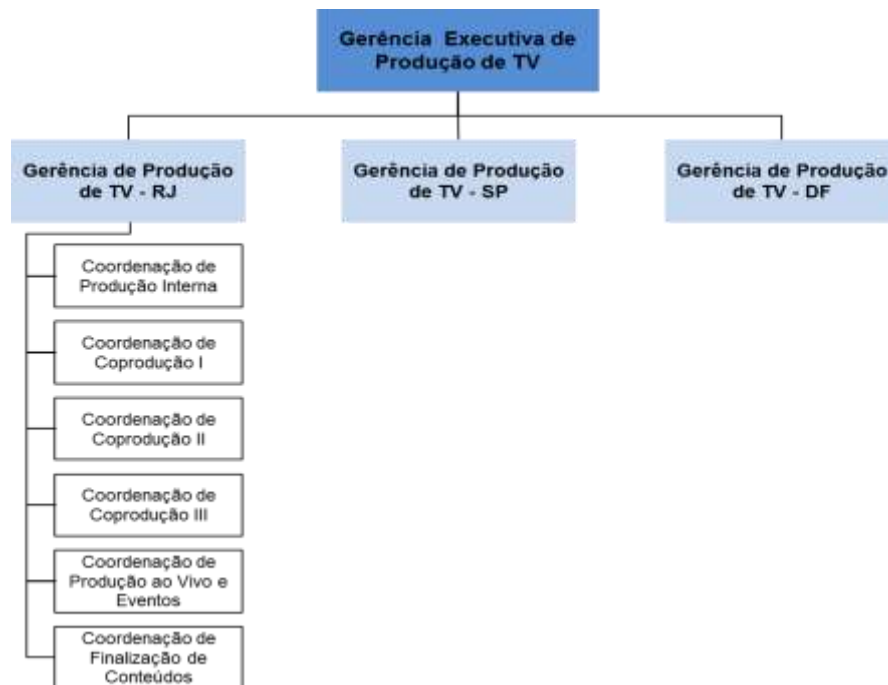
Gerência Executiva de Produção de TV

Gerência de Produção de TV - RJ

Gerência de Produção de TV - SP

Gerência de Produção de TV - DF

Coordenação de Produção Interna

Coordenação de Coprodução I

Coordenação de Coprodução II

Coordenação de Coprodução III

Coordenação de Produção ao Vivo e Eventos

Coordenação de Finalização de Conteúdos